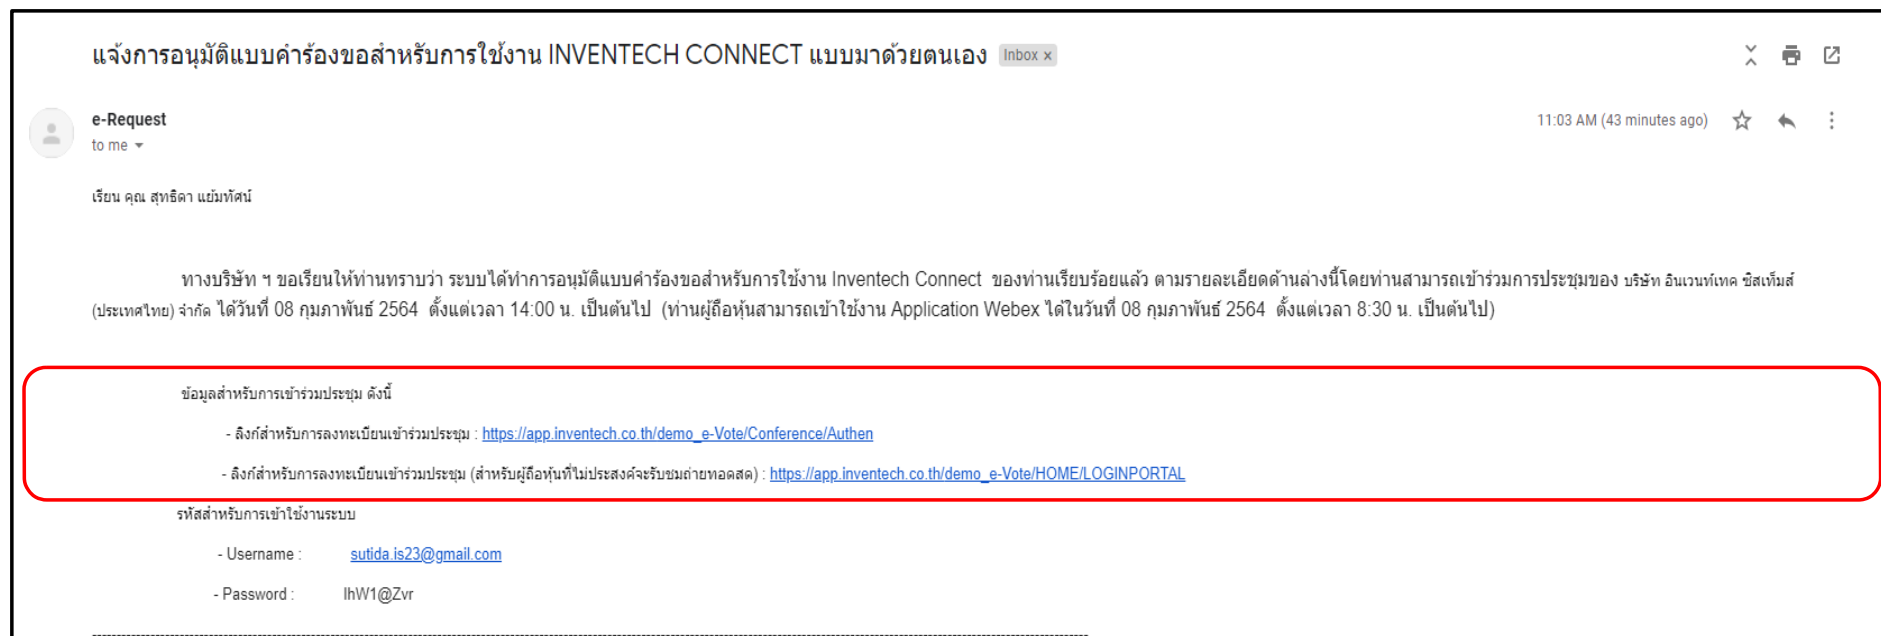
แจ้งการอนุมัติแบบคำร้องขอสำหรับการใช้งาน INVENTECH CONNECT แบบมาด้วยตนเอง Inbox ×

e-Request
to me

11:03 AM (43 minutes ago)

เรียน คุณ สุทธิดา แย้มทัศน์

ทางบริษัท ฯ ขอเรียนให้ท่านทราบว่า ระบบได้ทำการอนุมัติแบบคำร้องขอสำหรับการใช้งาน Inventech Connect ของท่านเรียบร้อยแล้ว ตามรายละเอียดด้านล่างนี้โดยท่านสามารถเข้าร่วมการประชุมของ บริษัท อินเวนท์เทค ซิสเท็มส์ (ประเทศไทย) จำกัด ได้วันที่ 08 กุมภาพันธ์ 2564 ตั้งแต่เวลา 14:00 น. เป็นต้นไป (ท่านผู้ถือหุ้นสามารถเข้าใช้งาน Application Webex ได้ในวันที่ 08 กุมภาพันธ์ 2564 ตั้งแต่เวลา 8:30 น. เป็นต้นไป)

ข้อมูลสำหรับการเข้าร่วมประชุม ดังนี้

- ลิงก์สำหรับการลงทะเบียนเข้าร่วมประชุม : https://app.inventech.co.th/demo_e-Vote/Conference/Authen

- ลิงก์สำหรับการลงทะเบียนเข้าร่วมประชุม (สำหรับผู้ถือหุ้นที่ไม่ประสงค์จะรับชมถ่ายทอดสด) : https://app.inventech.co.th/demo_e-Vote/HOME/LOGINPORTAL

รหัสสำหรับการเข้าใช้งานระบบ

- Username : sutida.is23@gmail.com

- Password : IhW1@Zvr